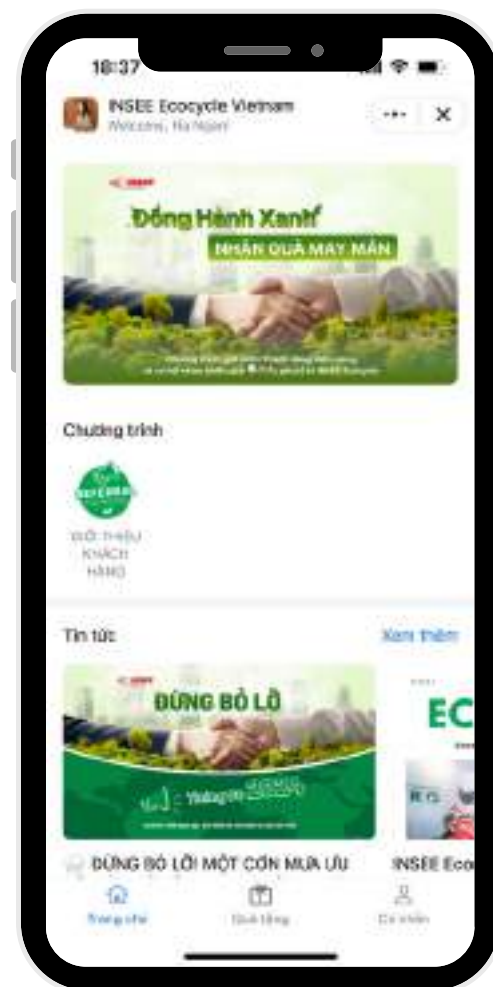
18:37

INSEE Ecocycle Vietnam
Welcome, Ha Ngan

Đồng Hành Xanh
NHẬN QUÀ MAY MẮN

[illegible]

Chương trình

GIỚI THIỆU KHÁCH HÀNG

Tin tức
Xem thêm

ĐỪNG BỎ LỠ

EC

ĐỪNG BỎ LỠ! MỘT CƠN MƯA ƯU
INSEE Eco

Trang chủ
Quà tặng
Cá nhân